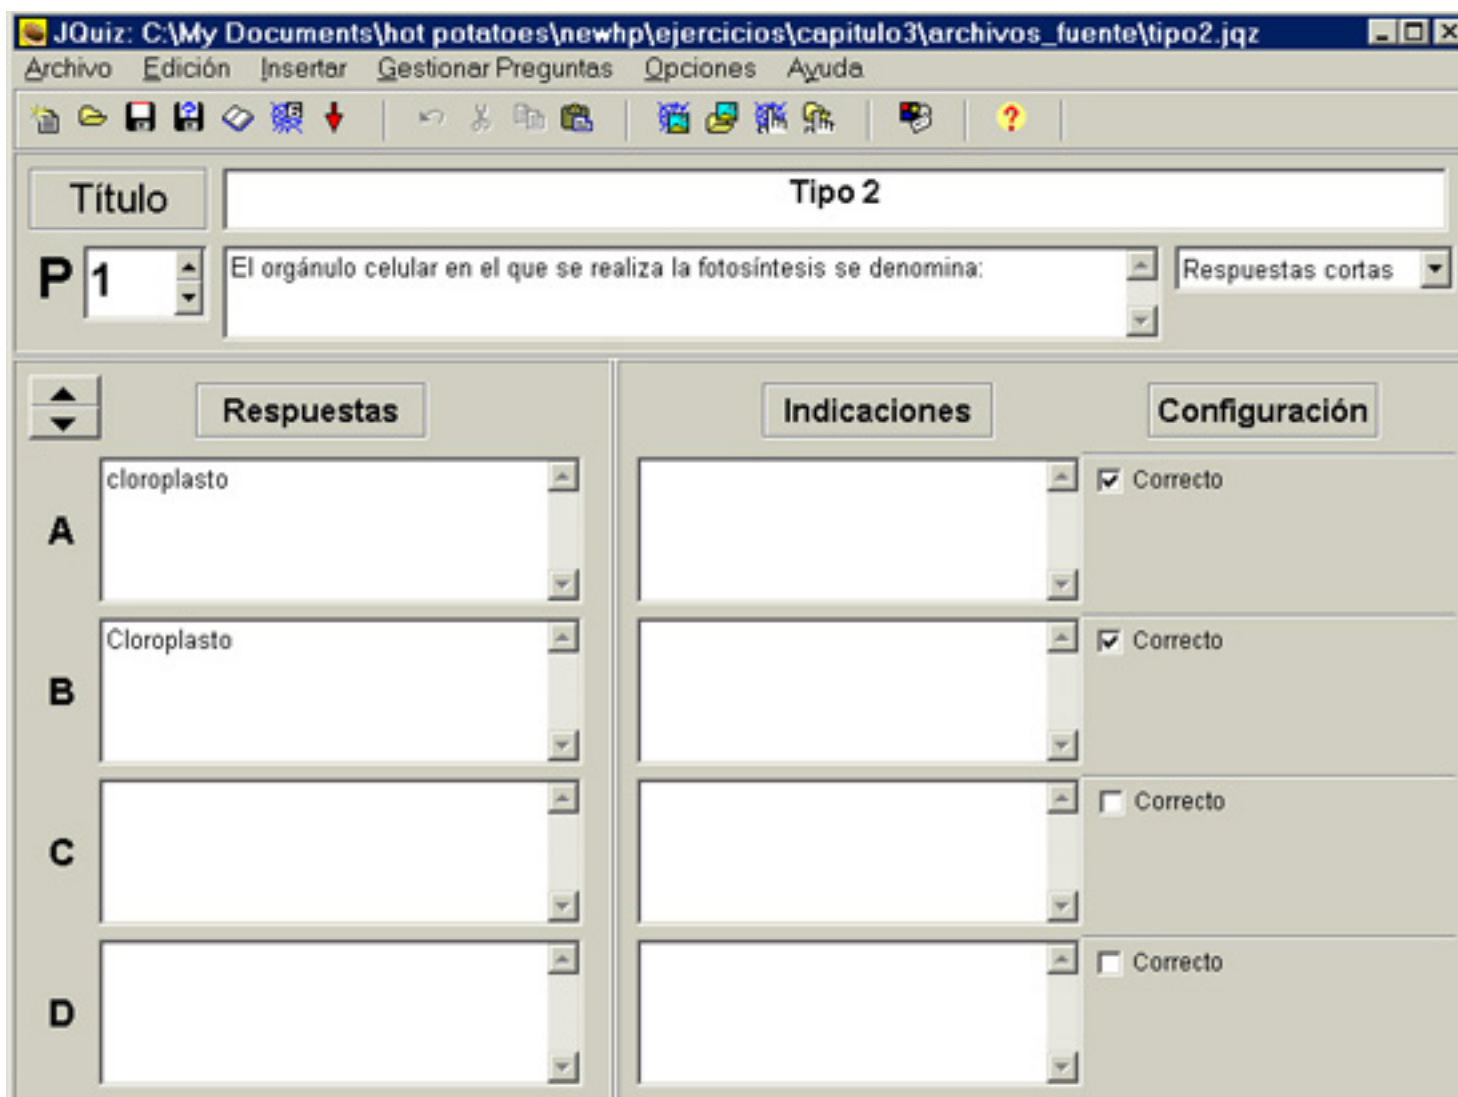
JQuiz: C:\My Documents\hot potatoes\newhp\ejercicios\capitulo3\archivos_fuente\tipo2.jqz

Archivo Edición Insertar Gestionar Preguntas Opciones Ayuda

Título
Tipo 2

P 1
El orgánulo celular en el que se realiza la fotosíntesis se denomina:
Respuestas cortas

Respuestas
Indicaciones
Configuración

A
cloroplasto
Correcto

B
Cloroplasto
Correcto

C
Correcto

D
Correcto